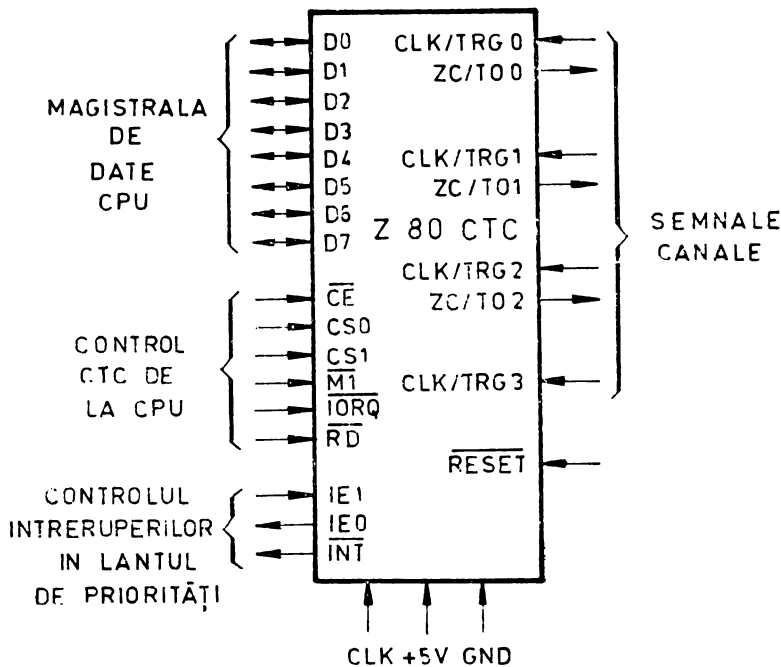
MAGISTRALA DE DATE CPU

D0
D1
D2
D3
D4
D5
D6
D7

CONTROL CTC DE LA CPU

$\overline{CE}$
CS0
CS1
$\overline{M1}$
$\overline{IORQ}$
$\overline{RD}$

CONTROLUL INTRERUPERILOR IN LANTUL DE PRIORITĂȚI

IE1
IE0
$\overline{INT}$

Z 80 CTC

CLK/TRG 0
ZC/TO 0
CLK/TRG 1
ZC/TO 1
CLK/TRG 2
ZC/TO 2
CLK/TRG 3

$\overline{RESET}$

SEMNALE CANALE

CLK +5V GND